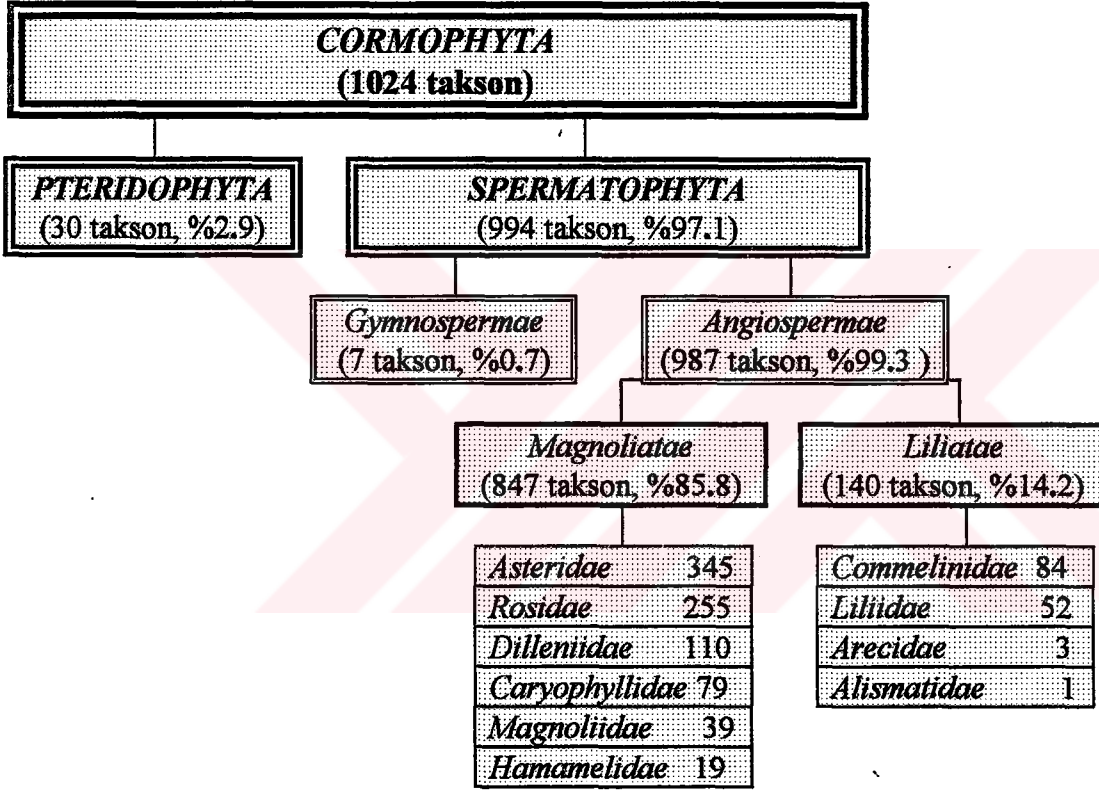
CORMOPHYTA
(1024 takson)

PTERIDOPHYTA
(30 takson, %2.9)

SPERMATOPHYTA
(994 takson, %97.1)

Gymnospermae
(7 takson, %0.7)

Angiospermae
(987 takson, %99.3 )

Magnoliatae
(847 takson, %85.8)

Liliatae
(140 takson, %14.2)

| | |
|---|---|
| Asteridae | 345 |
| Rosidae | 255 |
| Dillenitdae | 110 |
| Caryophyllidae | 79 |
| Magnoliidae | 39 |
| Hamamelidae | 19 |

| | |
|---|---|
| Commelinidae | 84 |
| Liliidae | 52 |
| Arecidae | 3 |
| Alismatidae | 1 |